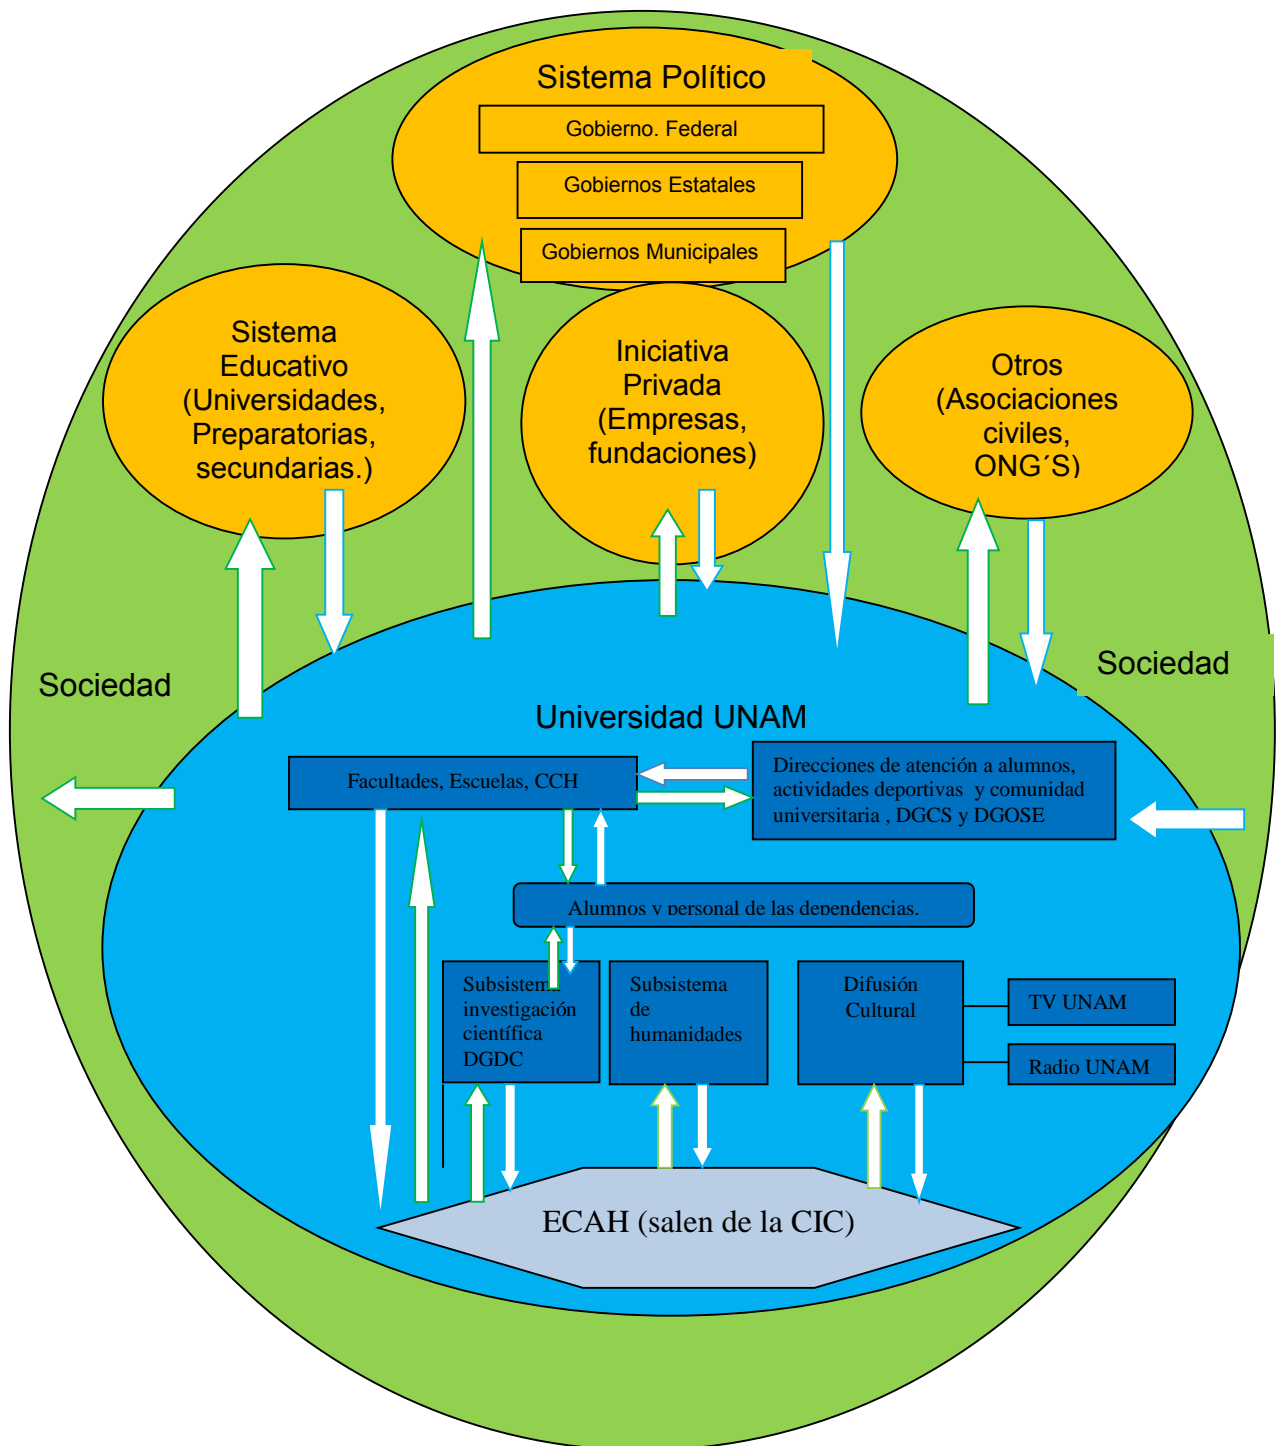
Sistema Político

Gobierno. Federal

Gobiernos Estatales

Gobiernos Municipales

Sistema Educativo (Universidades, Preparatorias, secundarias.)

Iniciativa Privada (Empresas, fundaciones)

Otros (Asociaciones civiles, ONG´S)

Sociedad

Sociedad

Universidad UNAM

Facultades, Escuelas, CCH

Direcciones de atención a alumnos, actividades deportivas y comunidad universitaria , DGCS y DGOSE

Alumnos y personal de las dependencias.

Subsistema investigación científica DGDC

Subsistema de humanidades

Difusión Cultural

TV UNAM

Radio UNAM

ECAH (salen de la CIC)